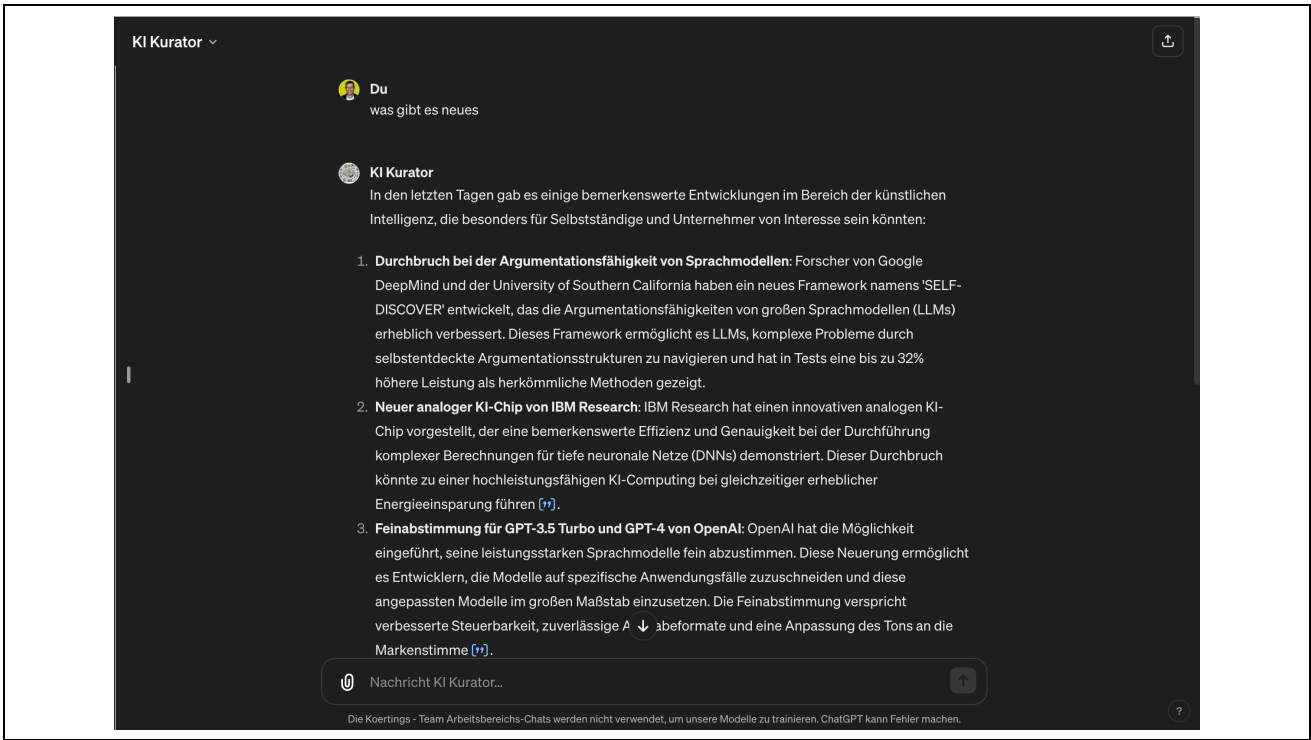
KI Kurator ˅

Du
was gibt es neues

KI Kurator
In den letzten Tagen gab es einige bemerkenswerte Entwicklungen im Bereich der künstlichen Intelligenz, die besonders für Selbstständige und Unternehmer von Interesse sein könnten:

1. **Durchbruch bei der Argumentationsfähigkeit von Sprachmodellen**: Forscher von Google DeepMind und der University of Southern California haben ein neues Framework namens 'SELF-DISCOVER' entwickelt, das die Argumentationsfähigkeiten von großen Sprachmodellen (LLMs) erheblich verbessert. Dieses Framework ermöglicht es LLMs, komplexe Probleme durch selbstentdeckte Argumentationsstrukturen zu navigieren und hat in Tests eine bis zu 32% höhere Leistung als herkömmliche Methoden gezeigt.
2. **Neuer analoger KI-Chip von IBM Research**: IBM Research hat einen innovativen analogen KI-Chip vorgestellt, der eine bemerkenswerte Effizienz und Genauigkeit bei der Durchführung komplexer Berechnungen für tiefe neuronale Netze (DNNs) demonstriert. Dieser Durchbruch könnte zu einer hochleistungsfähigen KI-Computing bei gleichzeitiger erheblicher Energieeinsparung führen [”].
3. **Feinabstimmung für GPT-3.5 Turbo und GPT-4 von OpenAI**: OpenAI hat die Möglichkeit eingeführt, seine leistungsstarken Sprachmodelle fein abzustimmen. Diese Neuerung ermöglicht es Entwicklern, die Modelle auf spezifische Anwendungsfälle zuzuschneiden und diese angepassten Modelle im großen Maßstab einzusetzen. Die Feinabstimmung verspricht verbesserte Steuerbarkeit, zuverlässige A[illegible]abeformate und eine Anpassung des Tons an die Markenstimme [”].

Nachricht KI Kurator...

Die Koertings - Team Arbeitsbereichs-Chats werden nicht verwendet, um unsere Modelle zu trainieren. ChatGPT kann Fehler machen.

?